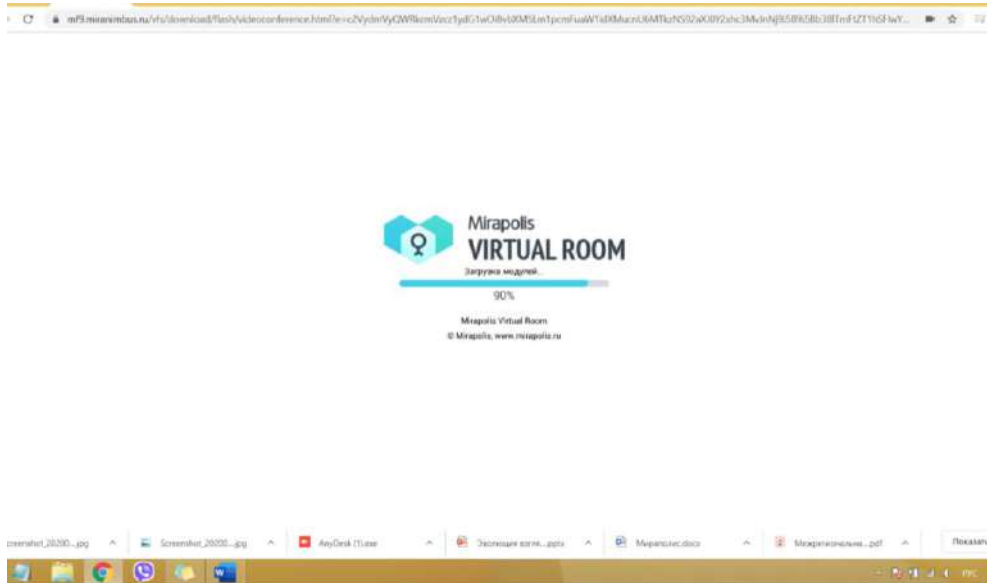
mf9.mirapolis.ru/vfs/download/flash/videoconference.html?e=c2VydmVyQWRkcmVzcz1yd G1wOi8vbXM5Lm1pcmFwaW1zLXMucnU6MTkzNS92aXJ0eWxhc3MvbnNjbS8lNSblb38TmFtZT1hSFlwY...

Mirapolis
VIRTUAL ROOM
Загрузка модулей...
90%
Mirapolis Virtual Room
© Mirapolis, www.mirapolis.ru

creenshot_20200....jpg
Screenshot_20200....jpg
AnyDesk (1).exe
Эволюция взгля....pptx
Мирaполис.docx
Межрегиональна....pdf
Показать
РУС